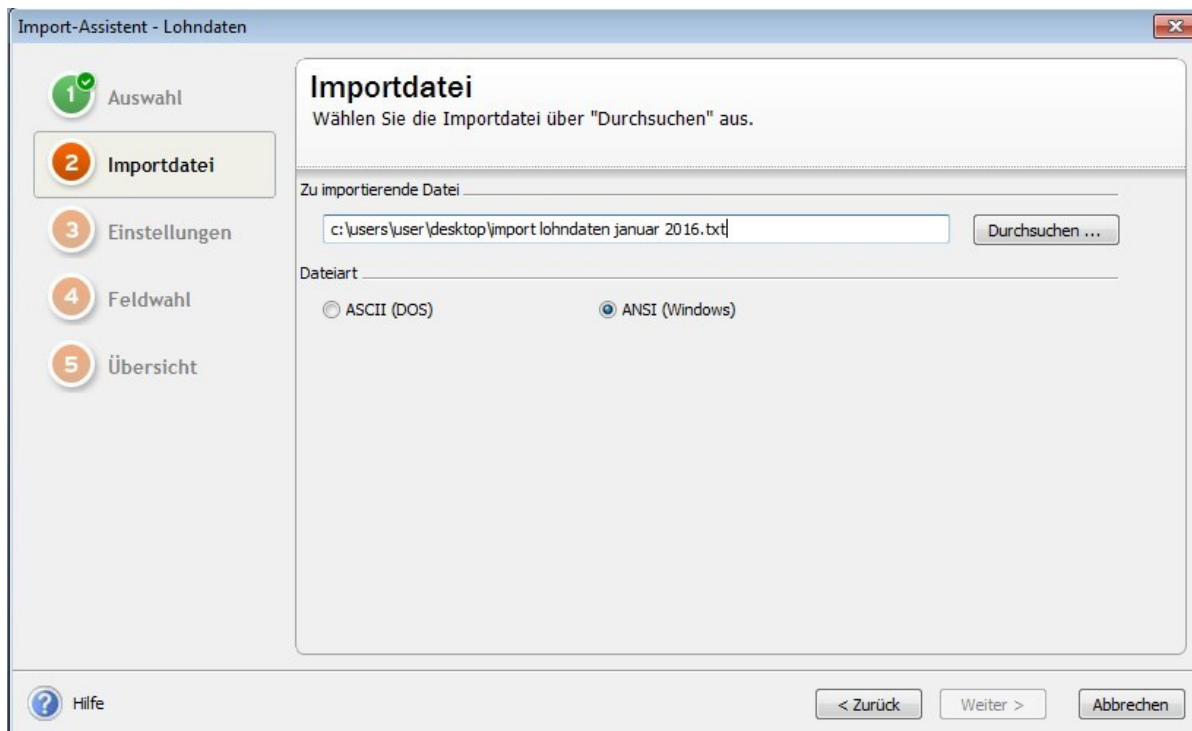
Import-Assistent - Lohndaten

1 Auswahl

2 Importdatei

3 Einstellungen

4 Feldwahl

5 Übersicht

Importdatei

Wählen Sie die Importdatei über "Durchsuchen" aus.

Zu importierende Datei

c:\users\user\desktop\import lohndaten januar 2016.txt

Durchsuchen ...

Dateiart

ASCII (DOS)

ANSI (Windows)

Hilfe

< Zurück

Weiter >

Abbrechen